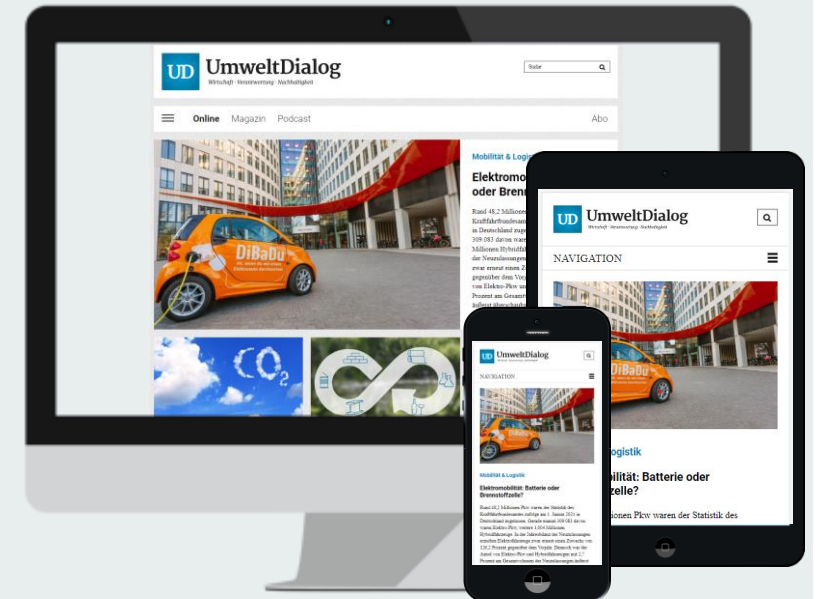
UD UmweltDialog
Wirtschaft · Verantwortung · Nachhaltigkeit

Suche

Online Magazin Podcast Abo

Mobilität & Logi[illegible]

Elektromo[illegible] oder Brenn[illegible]

Rund 48,2 Millionen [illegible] Kraftfahrtbundesamt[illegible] in Deutschland zuge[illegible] 309.083 davon wa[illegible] Millionen Hybridfa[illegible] der Neuzulassungen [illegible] zwar erneut einen Z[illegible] gegenüber dem Vorj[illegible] von Elektro-Pkw un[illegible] Prozent am Gesamt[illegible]

DiBaDu

$CO_2$

UD UmweltDialog
Wirtschaft · Verantwortung · Nachhaltigkeit

NAVIGATION

DiBaDu

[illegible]ogistik

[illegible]ilität: Batterie oder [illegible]zelle?

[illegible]ionen Pkw waren der Statistik des

UD UmweltDialog

NAVIGATION

Mobilität & Logistik

Elektromobilität: Batterie oder Brennstoffzelle?

Rund 48,2 Millionen Pkw waren der Statistik des Kraftfahrtbundesamtes zufolge am 1. Januar 2021 in Deutschland zugelassen. Gerade einmal 309.083 davon waren Elektro-Pkw, weitere 1.004 Millionen Hybridfahrzeuge. In der Jahresbilanz der Neuzulassungen erreichen Elektrofahrzeuge zwar erneut einen Zuwachs von 126,2 Prozent gegenüber dem Vorjahr. Dennoch war der Anteil von Elektro-Pkw und Hybridfahrzeugen mit 2,7 Prozent am Gesamtvolumen der Neuzulassungen äußerst